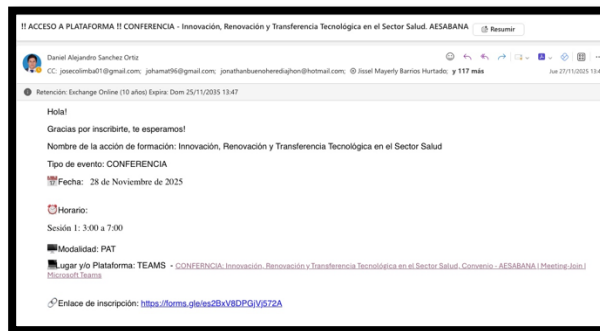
!! ACCESO A PLATAFORMA !! CONFERENCIA - Innovación, Renovación y Transferencia Tecnológica en el Sector Salud. AESABANA Resumir

Daniel Alejandro Sanchez Ortiz
CC: josecolimba01@gmail.com; johamat96@gmail.com; jonathanbuenoherediajhon@hotmail.com; Jissel Mayerly Barrios Hurtado; y 117 más
Jue 27/11/2025 13:4

Retención: Exchange Online (10 años) Expira: Dom 25/11/2035 13:47

Hola!

Gracias por inscribirte, te esperamos!

Nombre de la acción de formación: Innovación, Renovación y Transferencia Tecnológica en el Sector Salud

Tipo de evento: CONFERENCIA

Fecha: 28 de Noviembre de 2025

Horario:

Sesión 1: 3:00 a 7:00

Modalidad: PAT

Lugar y/o Plataforma: TEAMS - CONFERNCIA: Innovación, Renovación y Transferencia Tecnológica en el Sector Salud, Convenio - AESABANA | Meeting-Join | Microsoft Teams

Enlace de inscripción: https://forms.gle/es2BxV8DPGjVj572A